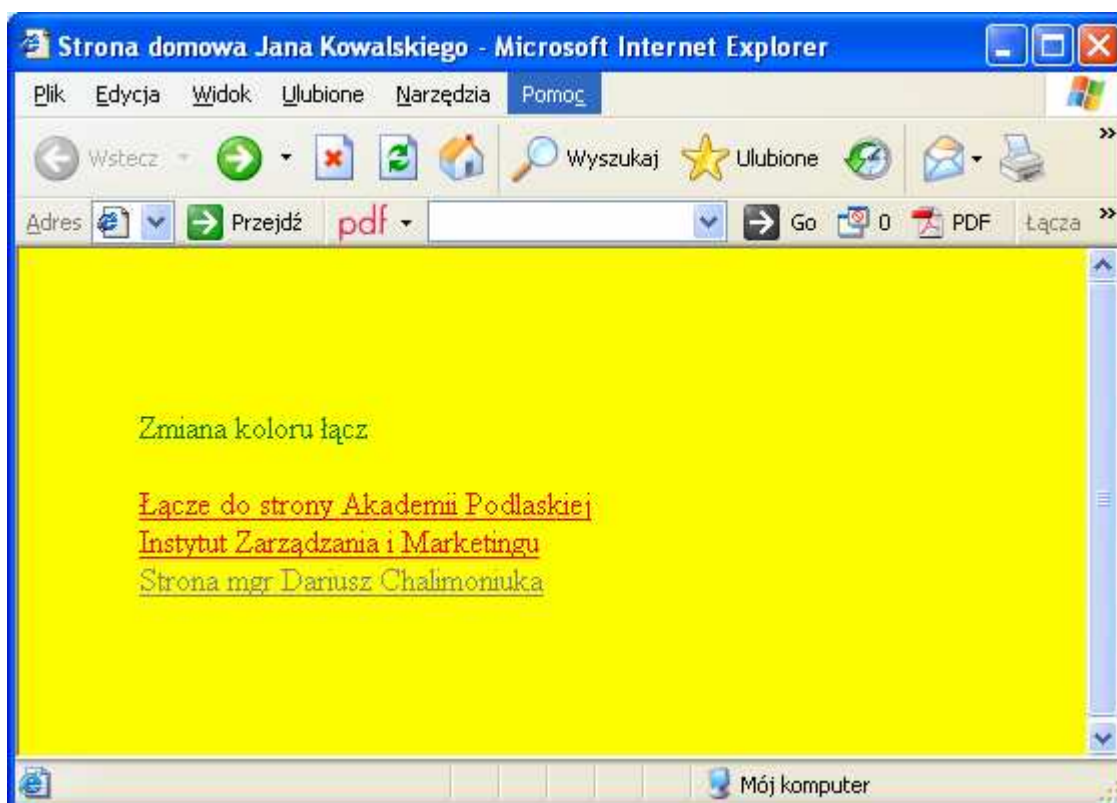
Strona domowa Jana Kowalskiego - Microsoft Internet Explorer

Plik Edycja Widok Ulubione Narzędzia Pomoc

Wstecz Wyszukaj Ulubione

Adres Przejdź pdf Go 0 PDF Łącza

Zmiana koloru łącz

Łącze do strony Akademii Podlaskiej
Instytut Zarządzania i Marketingu
Strona mgr Dariusz Chalimoniuka

Mój komputer